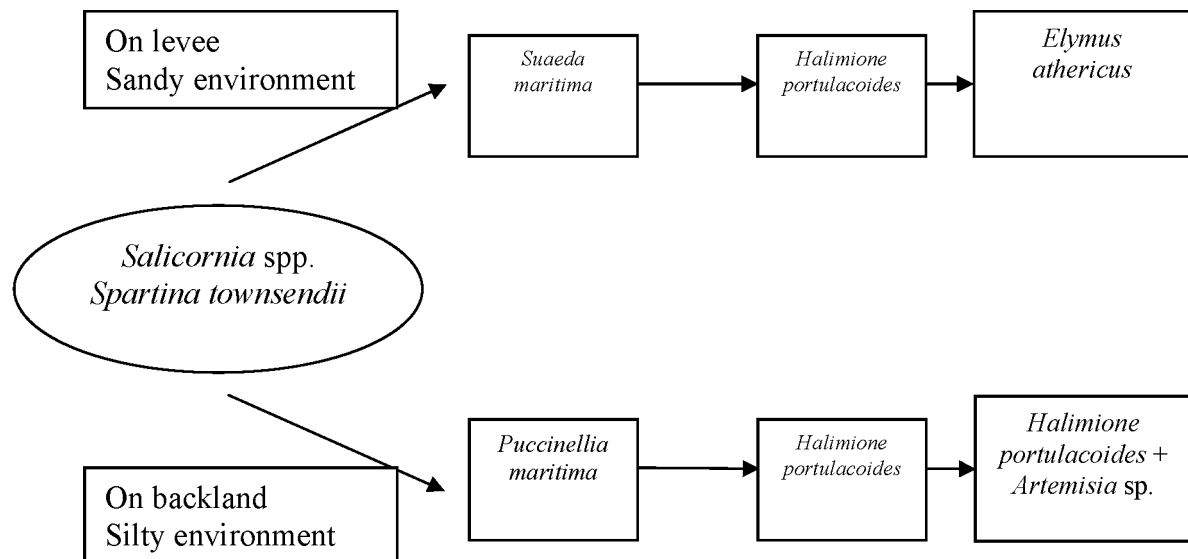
On levee
Sandy environment

Suaeda maritima

Halimione portulacoides

Elymus athericus

Salicornia spp.
Spartina townsendii

Puccinellia maritima

Halimione portulacoides

Halimione portulacoides + Artemisia sp.

On backland
Silty environment